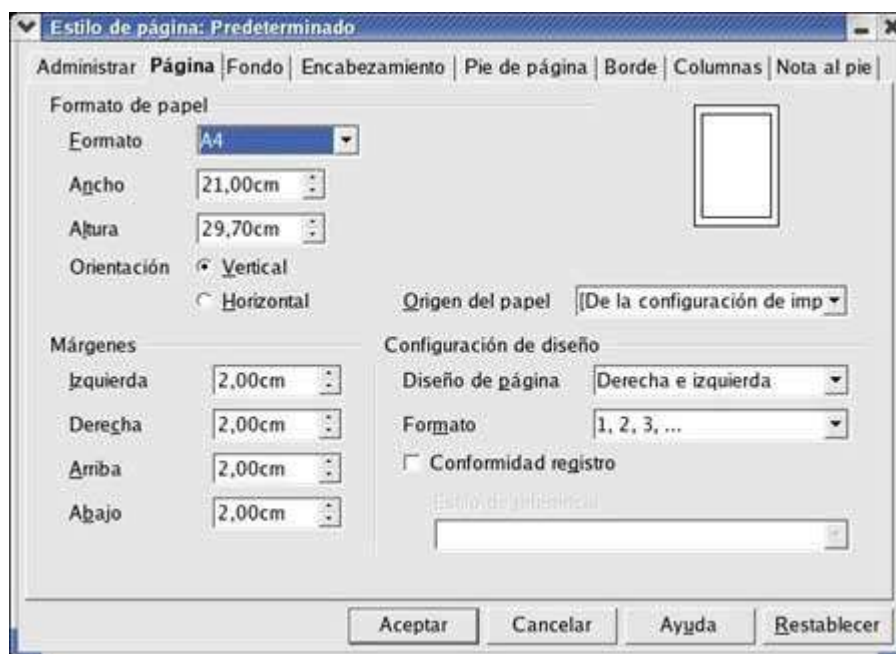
Estilo de página: Predeterminado

Administrar | Página | Fondo | Encabezamiento | Pie de página | Borde | Columnas | Nota al pie |

Formato de papel

Formato A4

Ancho 21,00cm

Altura 29,70cm

Orientación Vertical

Horizontal

Origen del papel [De la configuración de imp

Márgenes

Izquierda 2,00cm

Derecha 2,00cm

Arriba 2,00cm

Abajo 2,00cm

Configuración de diseño

Diseño de página Derecha e izquierda

Formato 1, 2, 3, ...

Conformidad registro

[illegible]

Aceptar Cancelar Ayuda Restablecer